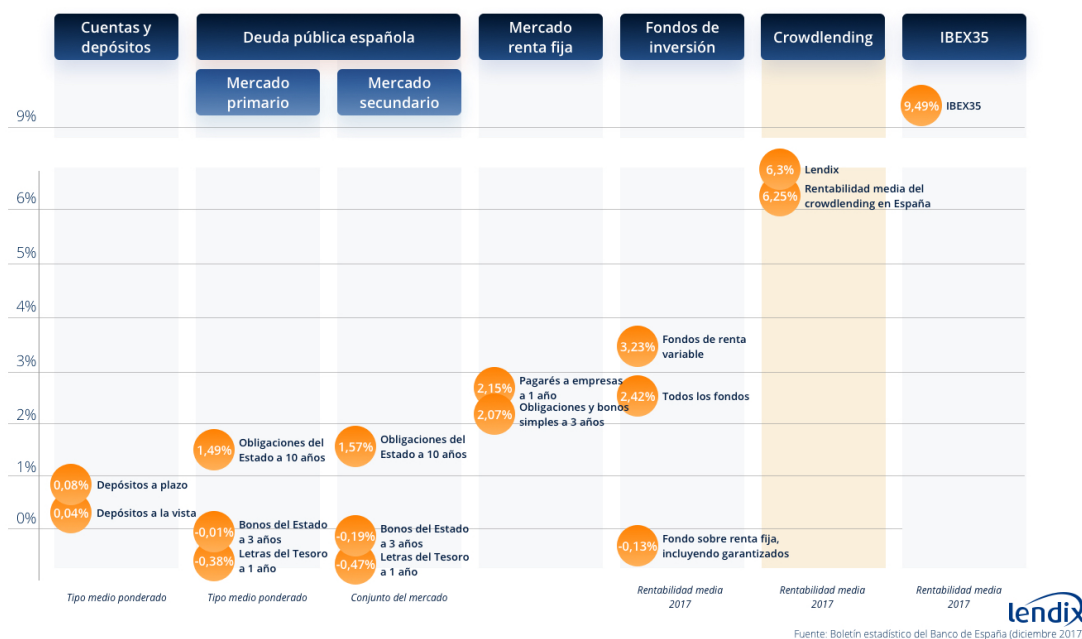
Cuentas y depósitos

Deuda pública española

Mercado renta fija

Fondos de inversión

Crowdlending

IBEX35

Mercado primario

Mercado secundario

9%

9,49% IBEX35

6,3% Lendix

6,25% Rentabilidad media del crowdlending en España

6%

5%

4%

3,23% Fondos de renta variable

3%

2,15% Pagarés a empresas a 1 año

2,42% Todos los fondos

2,07% Obligaciones y bonos simples a 3 años

2%

1,49% Obligaciones del Estado a 10 años

1,57% Obligaciones del Estado a 10 años

1%

0,08% Depósitos a plazo

0,04% Depósitos a la vista

0%

-0,01% Bonos del Estado a 3 años

-0,19% Bonos del Estado a 3 años

-0,13% Fondo sobre renta fija, incluyendo garantizados

-0,38% Letras del Tesoro a 1 año

-0,47% Letras del Tesoro a 1 año

Tipo medio ponderado

Tipo medio ponderado

Conjunto del mercado

Rentabilidad media 2017

Rentabilidad media 2017

Rentabilidad media 2017

lendix

Fuente: Boletín estadístico del Banco de España (diciembre 2017